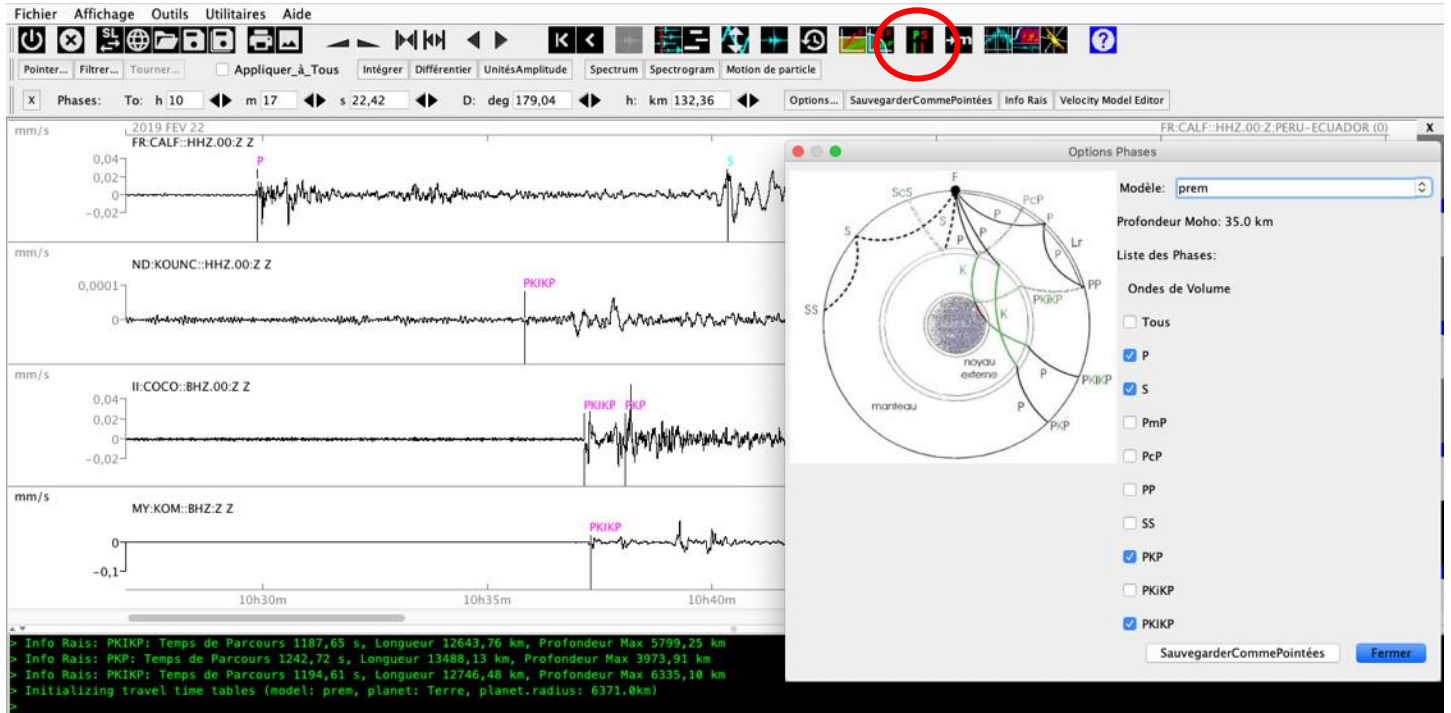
Fichier Affichage Outils Utilitaires Aide

Pointer... Filtrer... Tourner... Appliquer_à_Tous Intégrer Différentier UnitésAmplitude Spectrum Spectrogram Motion de particle

X Phases: To: h 10 m 17 s 22,42 D: deg 179,04 h: km 132,36 Options... SauvegarderCommePointées Info Rais Velocity Model Editor

mm/s 2019 FEV 22 FR:CALF::HHZ.00:Z;PERU-ECUADOR (0) X

FR:CALF::HHZ.00:Z Z

0,04
0,02
0
-0,02

P S

mm/s

ND:KOUNC::HHZ.00:Z Z

0,0001
0

PKIKP

mm/s

II:COCO::BHZ.00:Z Z

0,04
0,02
0
-0,02

PKIKP PKP

mm/s

MY:KOM::BHZ:Z Z

0
-0,1

PKIKP

10h30m 10h35m 10h40m

Options Phases

F ScS S S P P PcP P P Lr PP SS K K PKiKP noyau externe manteau P PKIKP P PKP

Modèle: prem

Profondeur Moho: 35.0 km

Liste des Phases:

Ondes de Volume

Tous

P

S

PmP

PcP

PP

SS

PKP

PKiKP

PKIKP

SauvegarderCommePointées Fermer

> Info Rais: PKIKP: Temps de Parcours 1187,65 s, Longueur 12643,76 km, Profondeur Max 5799,25 km
> Info Rais: PKP: Temps de Parcours 1242,72 s, Longueur 13488,13 km, Profondeur Max 3973,91 km
> Info Rais: PKIKP: Temps de Parcours 1194,61 s, Longueur 12746,48 km, Profondeur Max 6335,10 km
> Initializing travel time tables (model: prem, planet: Terre, planet.radius: 6371.0km)
>